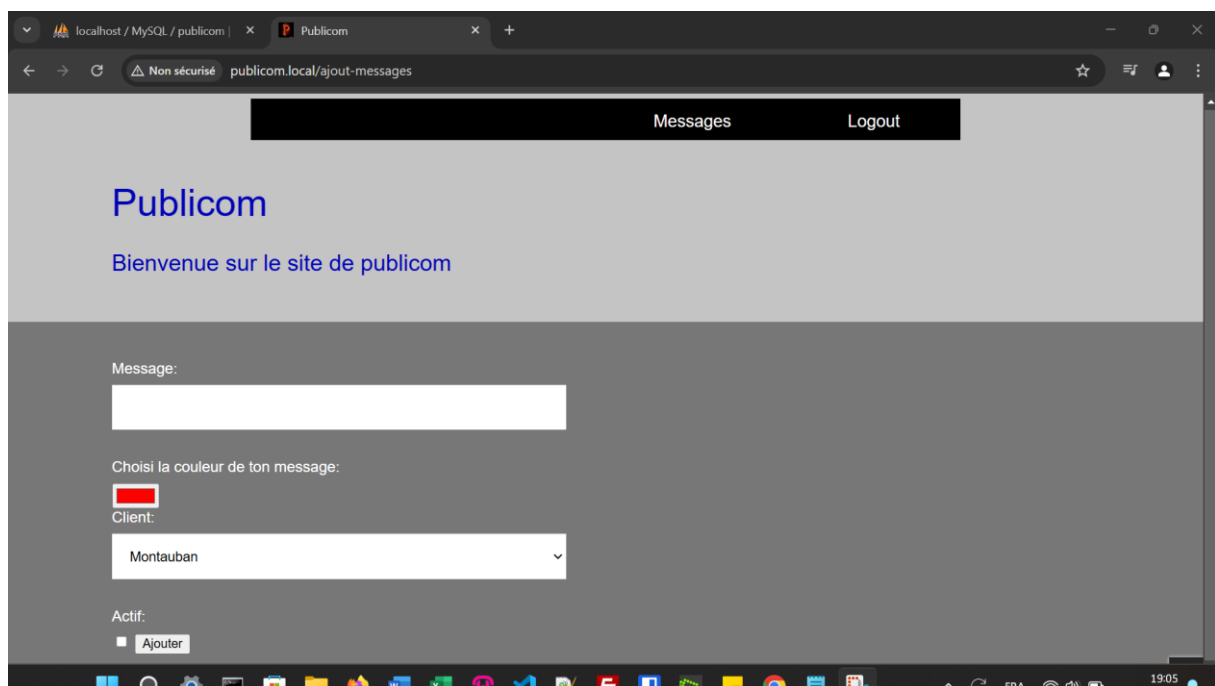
localhost / MySQL / publicom | ×
Publicom ×
+

Non sécurisé publicom.local/ajout-messages

Messages
Logout

Publicom

Bienvenue sur le site de publicom

Message:

Choisi la couleur de ton message:

Client:

Montauban

Actif:

Ajouter

FRA
19:05